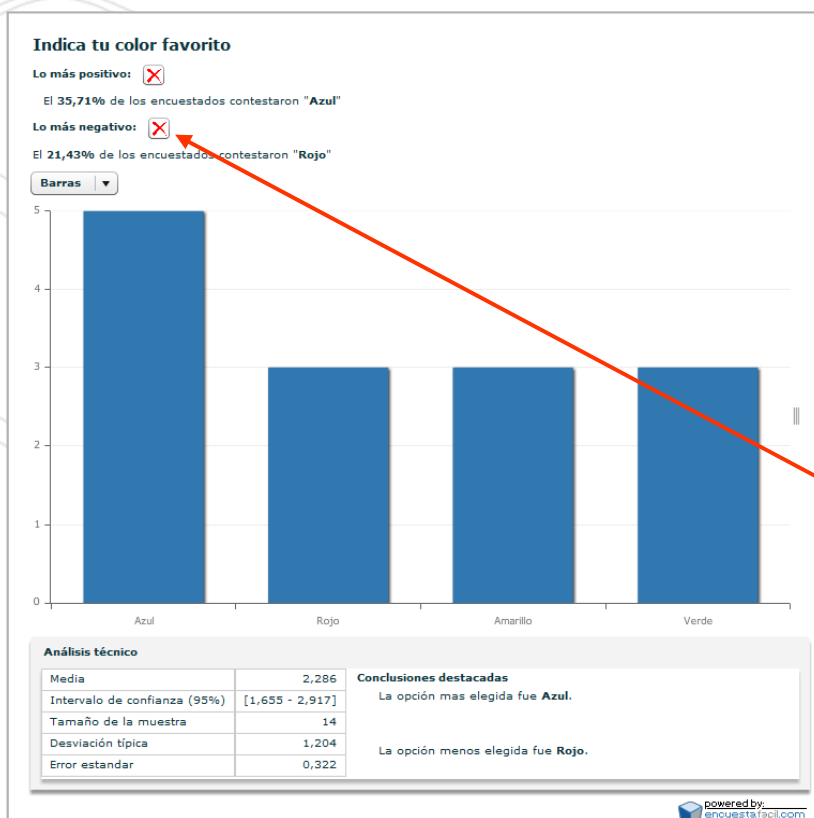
Indica tu color favorito

Lo más positivo:

El 35,71% de los encuestados contestaron "Azul"

Lo más negativo:

El 21,43% de los encuestados contestaron "Rojo"

Barras ▼

5
4
3
2
1
0

Azul
Rojo
Amarillo
Verde

Análisis técnico

| Media | 2,286 |
|---|---|
| Intervalo de confianza (95%) | [1,655 - 2,917] |
| Tamaño de la muestra | 14 |
| Desviación típica | 1,204 |
| Error estandar | 0,322 |

Conclusiones destacadas

La opción mas elegida fue Azul.

La opción menos elegida fue Rojo.

powered by: encuestafacil.com